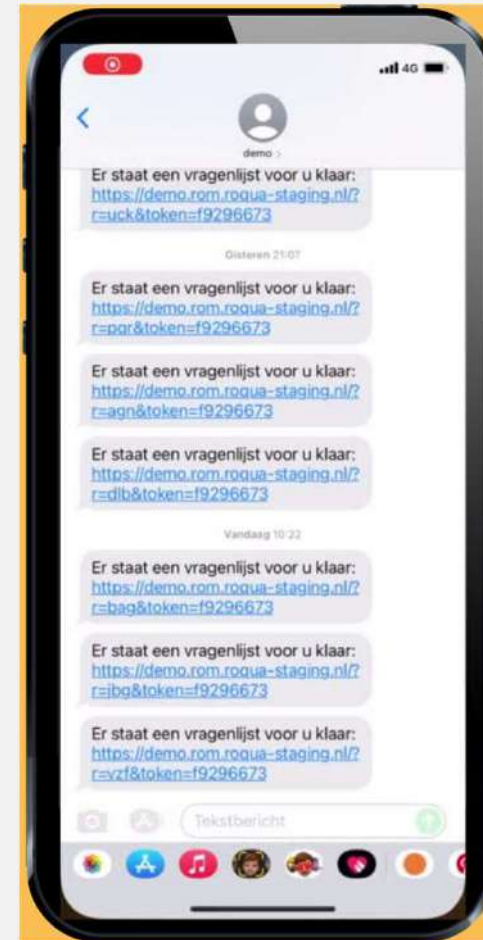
4G

demo >

Er staat een vragenlijst voor u klaar: https://demo.rom.roqua-staging.nl/?r=uck&token=f9296673

Gisteren 21:07

Er staat een vragenlijst voor u klaar: https://demo.rom.roqua-staging.nl/?r=pqr&token=f9296673

Er staat een vragenlijst voor u klaar: https://demo.rom.roqua-staging.nl/?r=agn&token=f9296673

Er staat een vragenlijst voor u klaar: https://demo.rom.roqua-staging.nl/?r=dlb&token=f9296673

Vandaag 10:22

Er staat een vragenlijst voor u klaar: https://demo.rom.roqua-staging.nl/?r=bag&token=f9296673

Er staat een vragenlijst voor u klaar: https://demo.rom.roqua-staging.nl/?r=jbg&token=f9296673

Er staat een vragenlijst voor u klaar: https://demo.rom.roqua-staging.nl/?r=vzf&token=f9296673

Tekstbericht